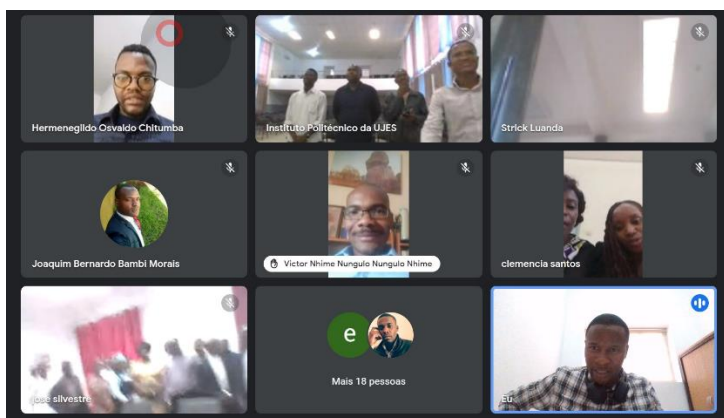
Hermenegildo Osvaldo Chitumba

Instituto Politécnico da UJES

Strick Luanda

Joaquim Bernardo Bambi Morais

Victor Nhime Nungulo Nungulo Nhime

clemencia santos

jose silvestre

e

Mais 18 pessoas

Eu